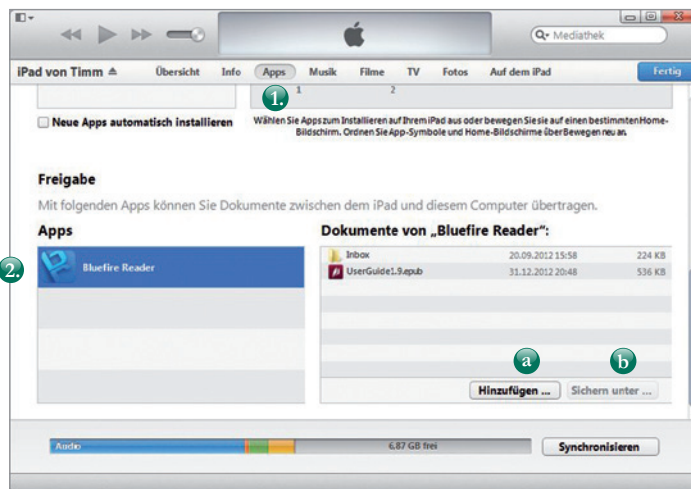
Mediathek

iPad von Timm ⏏ Übersicht Info Apps Musik Filme TV Fotos Auf dem iPad Fertig

1.

1 2

Neue Apps automatisch installieren

Wählen Sie Apps zum Installieren auf Ihrem iPad aus oder bewegen Sie sie auf einen bestimmten Home-Bildschirm. Ordnen Sie App-Symbole und Home-Bildschirme über Bewegen neu an.

Freigabe

Mit folgenden Apps können Sie Dokumente zwischen dem iPad und diesem Computer übertragen.

Apps

2.

Bluefire Reader

Dokumente von „Bluefire Reader":

| | | |
|---|---|---|
| Inbox | 20.09.2012 15:58 | 224 KB |
| UserGuide1.9.epub | 31.12.2012 20:48 | 536 KB |

a b

Hinzufügen ... Sichern unter ...

Audio 6.87 GB frei Synchronisieren